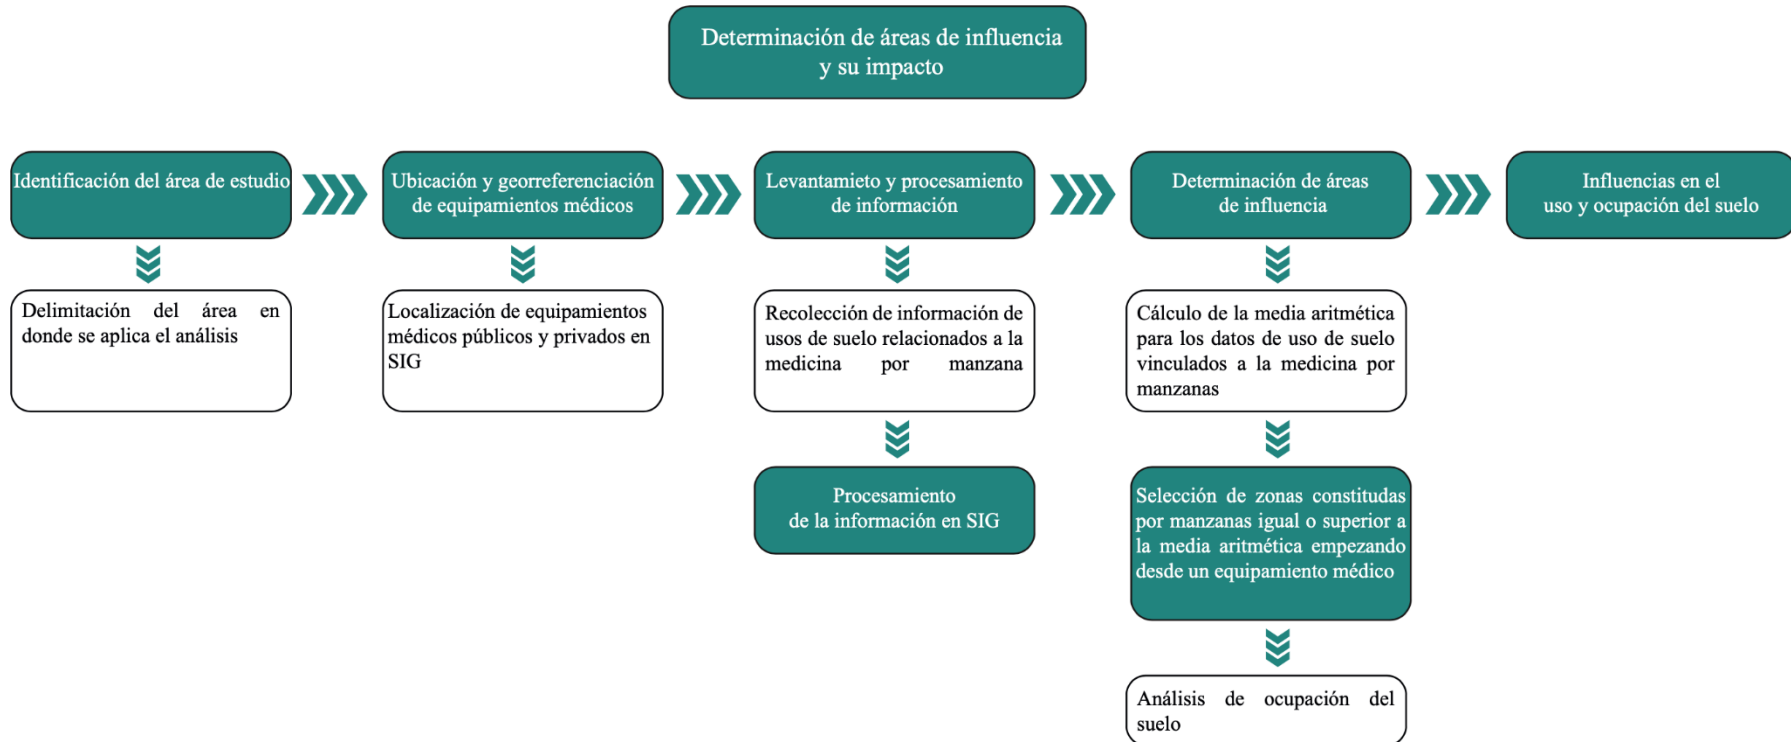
Determinación de áreas de influencia y su impacto

Identificación del área de estudio

Delimitación del área en donde se aplica el análisis

Ubicación y georreferenciación de equipamientos médicos

Localización de equipamientos médicos públicos y privados en SIG

Levantamieto y procesamiento de información

Recolección de información de usos de suelo relacionados a la medicina por manzana

Procesamiento de la información en SIG

Determinación de áreas de influencia

Cálculo de la media aritmética para los datos de uso de suelo vinculados a la medicina por manzanas

Selección de zonas constitudas por manzanas igual o superior a la media aritmética empezando desde un equipamiento médico

Análisis de ocupación del suelo

Influencias en el uso y ocupación del suelo